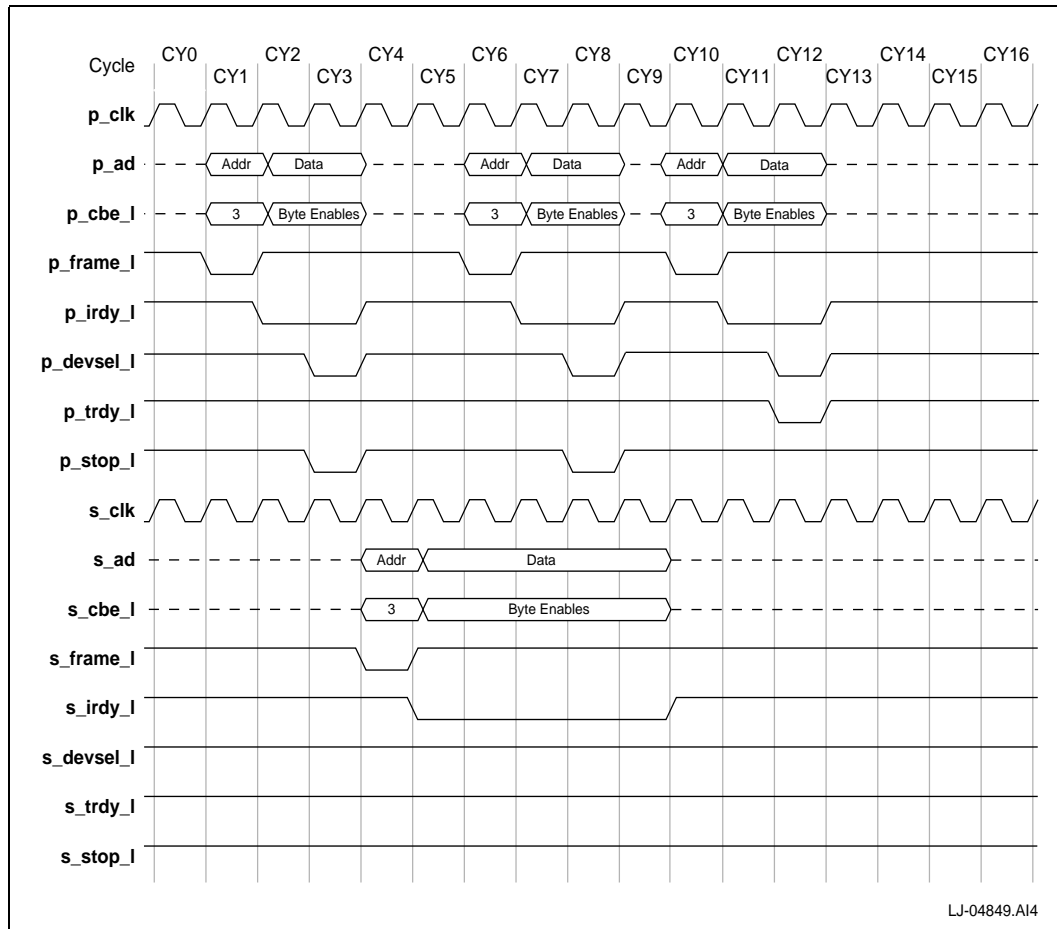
Cycle CY0 CY1 CY2 CY3 CY4 CY5 CY6 CY7 CY8 CY9 CY10 CY11 CY12 CY13 CY14 CY15 CY16

p_clk

p_ad Addr Data Addr Data Addr Data

p_cbe_l 3 Byte Enables 3 Byte Enables 3 Byte Enables

p_frame_l

p_irdy_l

p_devsel_l

p_trdy_l

p_stop_l

s_clk

s_ad Addr Data

s_cbe_l 3 Byte Enables

s_frame_l

s_irdy_l

s_devsel_l

s_trdy_l

s_stop_l

LJ-04849.AI4